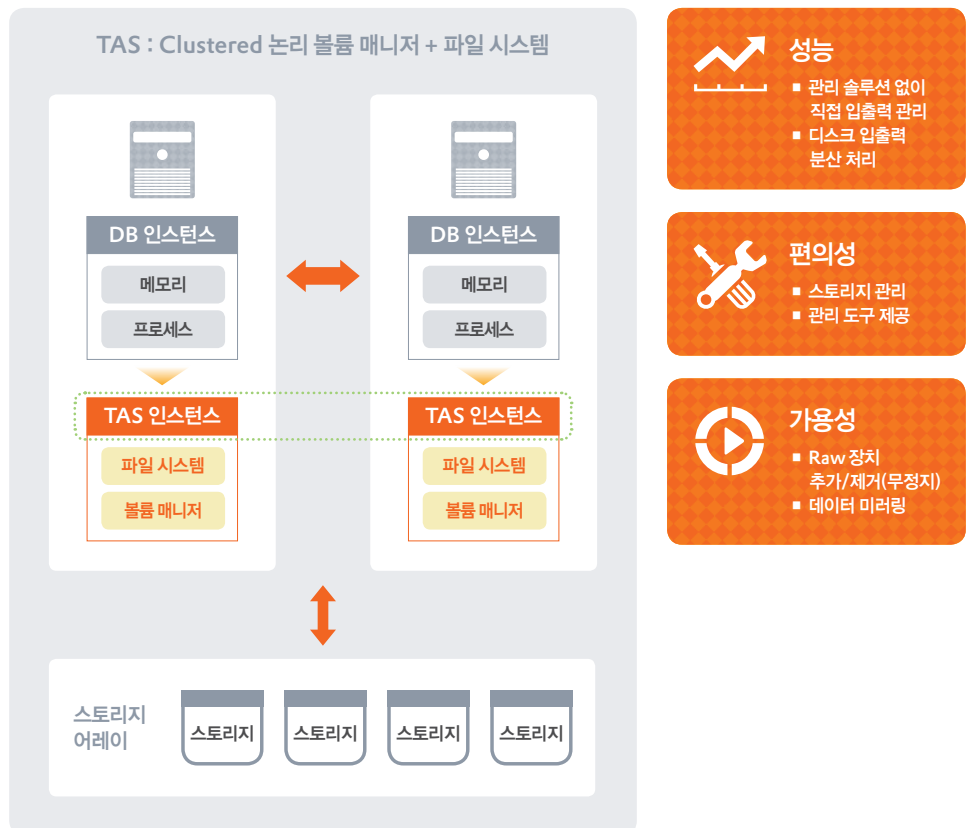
TAS : Clustered 논리 볼륨 매니저 + 파일 시스템

DB 인스턴스
메모리
프로세스

TAS 인스턴스
파일 시스템
볼륨 매니저

DB 인스턴스
메모리
프로세스

TAS 인스턴스
파일 시스템
볼륨 매니저

스토리지 어레이
스토리지
스토리지
스토리지
스토리지

성능
■ 관리 솔루션 없이 직접 입출력 관리
■ 디스크 입출력 분산 처리

편의성
■ 스토리지 관리
■ 관리 도구 제공

가용성
■ Raw 장치 추가/제거(무정지)
■ 데이터 미러링